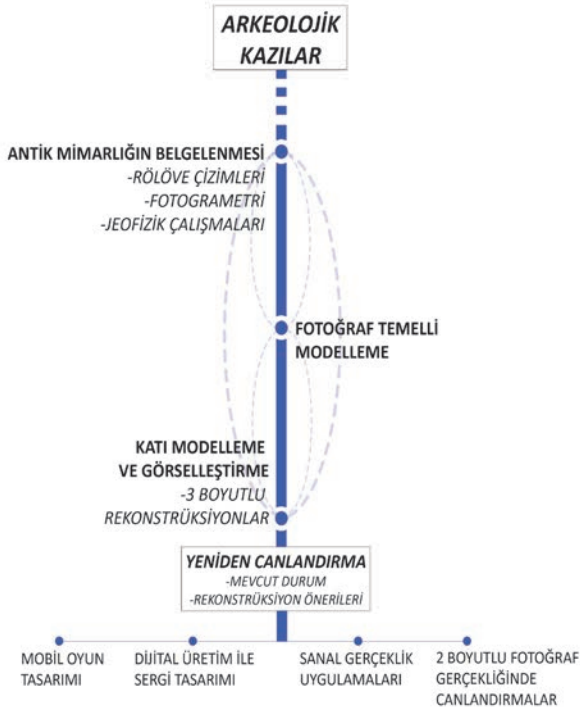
ARKEOLOJİK KAZILAR

ANTİK MİMARLIĞIN BELGELENMESİ
-RÖLÖVE ÇİZİMLERİ
-FOTOGRAMETRİ
-JEOFİZİK ÇALIŞMALARI

FOTOĞRAF TEMELLİ MODELLEME

KATI MODELLEME VE GÖRSELLEŞTİRME
-3 BOYUTLU REKONSTRÜKSİYONLAR

YENİDEN CANLANDIRMA
-MEVCUT DURUM
-REKONSTRÜKSİYON ÖNERİLERİ

MOBİL OYUN TASARIMI

DİJİTAL ÜRETİM İLE SERGİ TASARIMI

SANAL GERÇEKLİK UYGULAMALARI

2 BOYUTLU FOTOĞRAF GERÇEKLİĞİNDE CANLANDIRMALAR